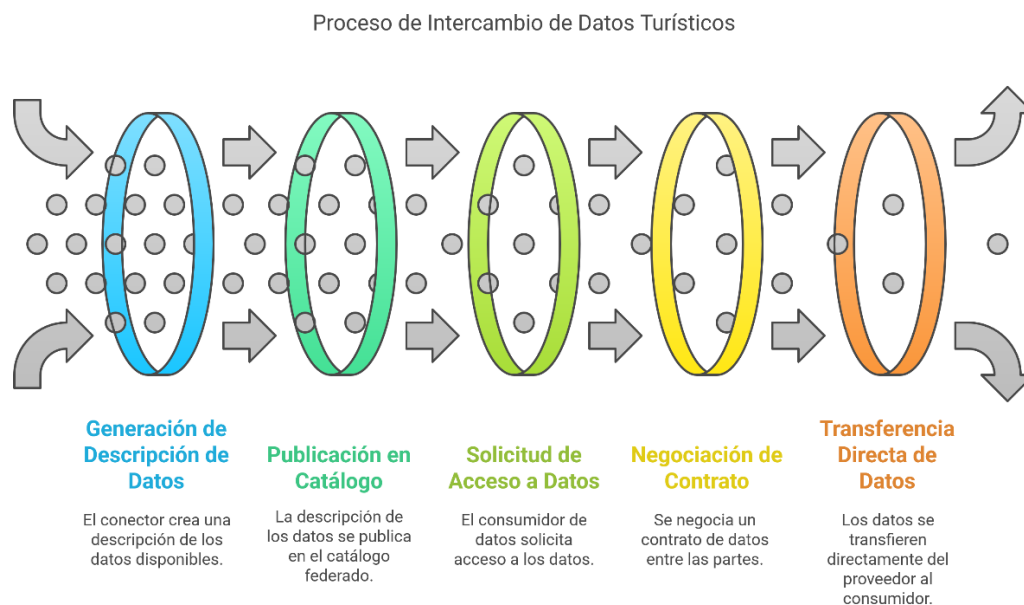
Proceso de Intercambio de Datos Turísticos

Generación de Descripción de Datos

El conector crea una descripción de los datos disponibles.

Publicación en Catálogo

La descripción de los datos se publica en el catálogo federado.

Solicitud de Acceso a Datos

El consumidor de datos solicita acceso a los datos.

Negociación de Contrato

Se negocia un contrato de datos entre las partes.

Transferencia Directa de Datos

Los datos se transfieren directamente del proveedor al consumidor.